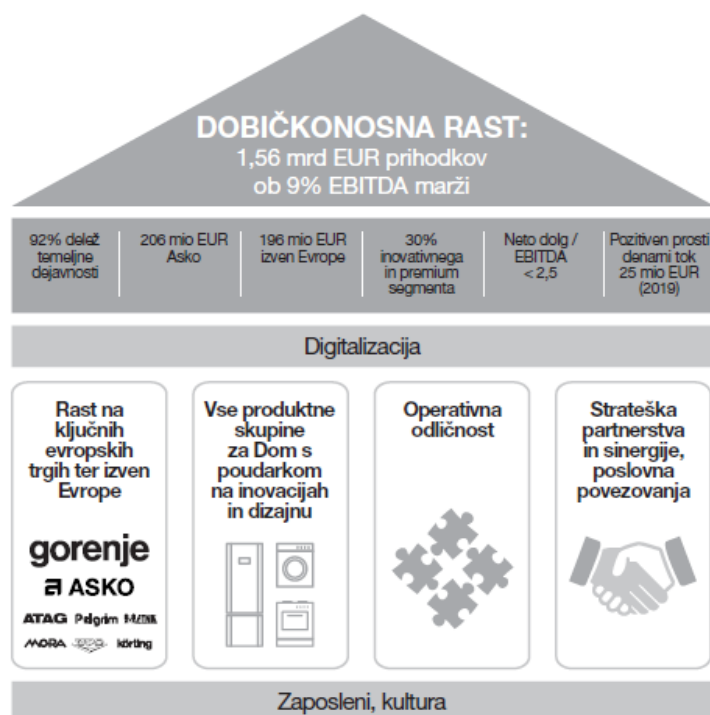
DOBIČKONOSNA RAST:
1,56 mrd EUR prihodkov ob 9% EBITDA marži

| 92% delež temeljne dejavnosti | 206 mio EUR Asko | 196 mio EUR izven Evrope | 30% inovativnega in premium segmenta | Neto dolg / EBITDA < 2,5 | Pozitiven prosti denarni tok 25 mio EUR (2019) |
|---|---|---|---|---|---|

Digitalizacija

Rast na ključnih evropskih trgih ter izven Evrope

gorenje
ASKO
ATAG Pelgrim MAJOR
MORA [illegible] körting

Vse produktne skupine za Dom s poudarkom na inovacijah in dizajnu

Operativna odličnost

Strateška partnerstva in sinergije, poslovna povezovanja

Zaposleni, kultura